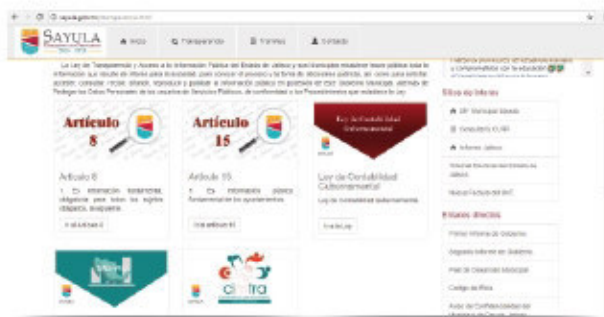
sayula.gob.mx

SAYULA

Inicio Transparencia Trámites Contacto

La Ley de Transparencia y Acceso a la Información Pública del Estado de Jalisco y sus Municipios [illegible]

Artículo 8

Artículo 15

Ley de Contabilidad Gubernamental

Artículo 8

I. La información fundamental obligatoria para todos los sujetos obligados, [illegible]

Ver artículo 8

Artículo 15

I. La información pública fundamental de los ayuntamientos.

Ver artículo 15

Ley de Contabilidad Gubernamental

Ley de contabilidad gubernamental

Ver la Ley

citra

Sitios de Interés

Enlaces directos